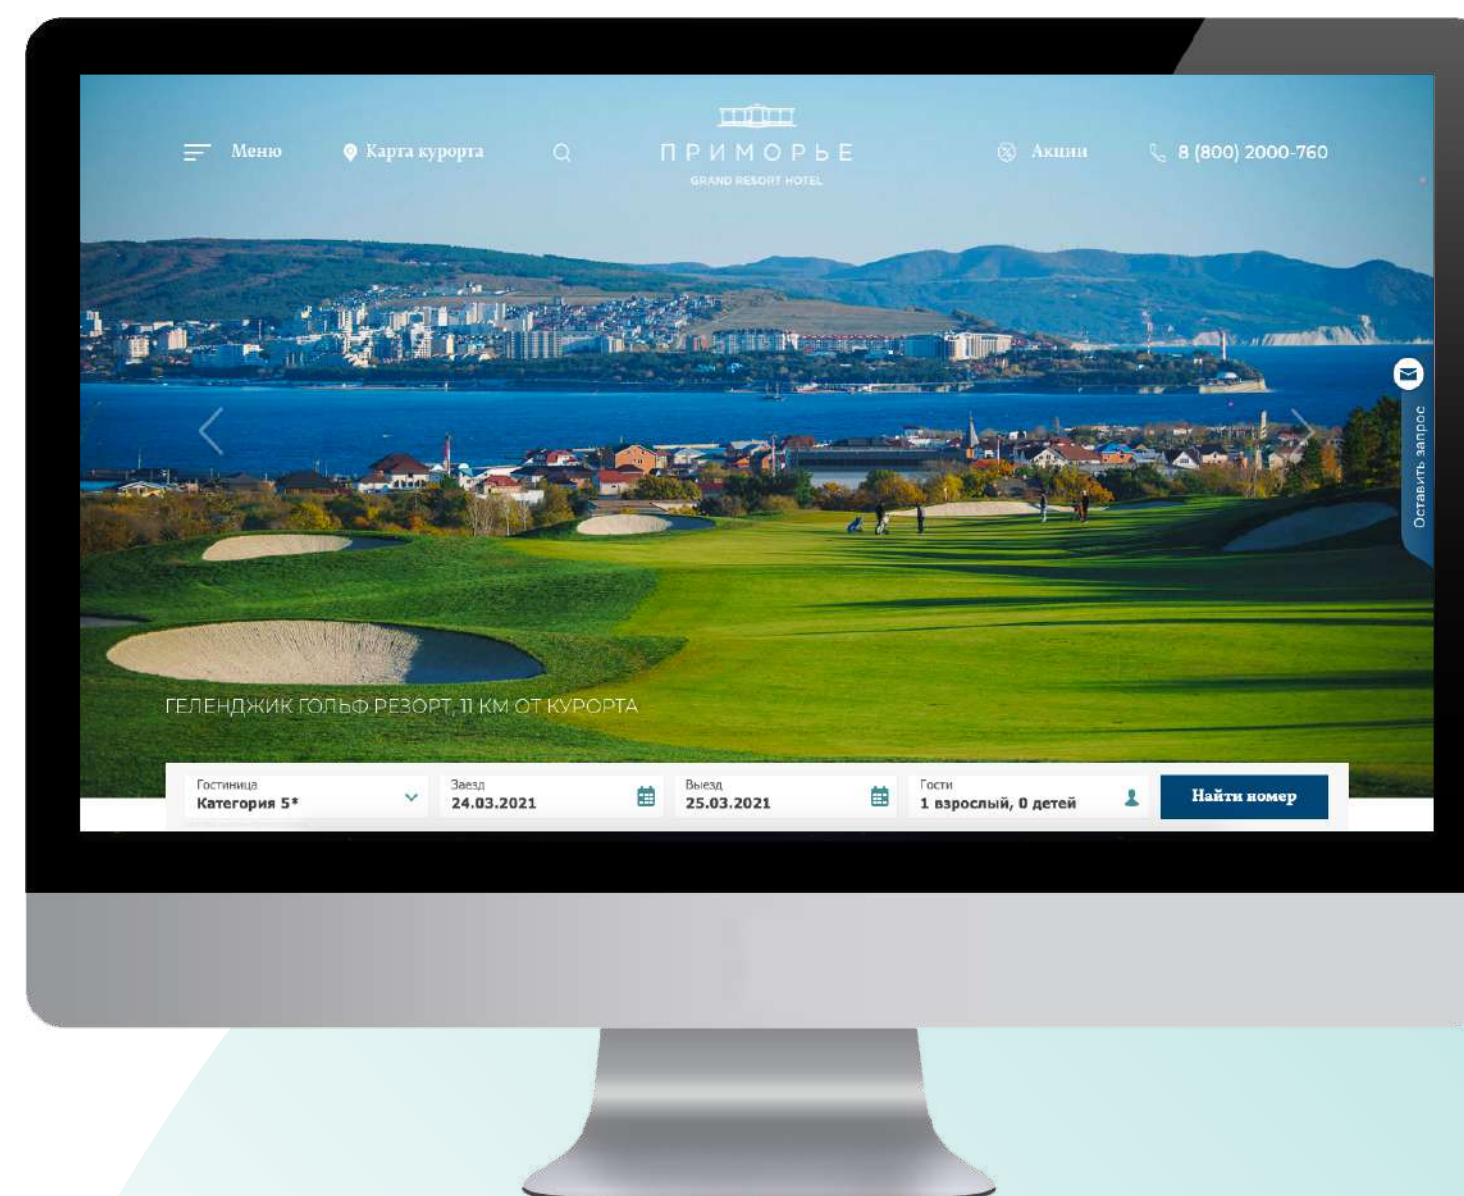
Меню Карта курорта

ПРИМОРЬЕ
GRAND RESORT HOTEL

Акции 8 (800) 2000-760

Оставить запрос

ГЕЛЕНДЖИК ГОЛЬФ РЕЗОРТ, 11 КМ ОТ КУРОРТА

Гостиница
Категория 5*

Заезд
24.03.2021

Выезд
25.03.2021

Гости
1 взрослый, 0 детей

Найти номер